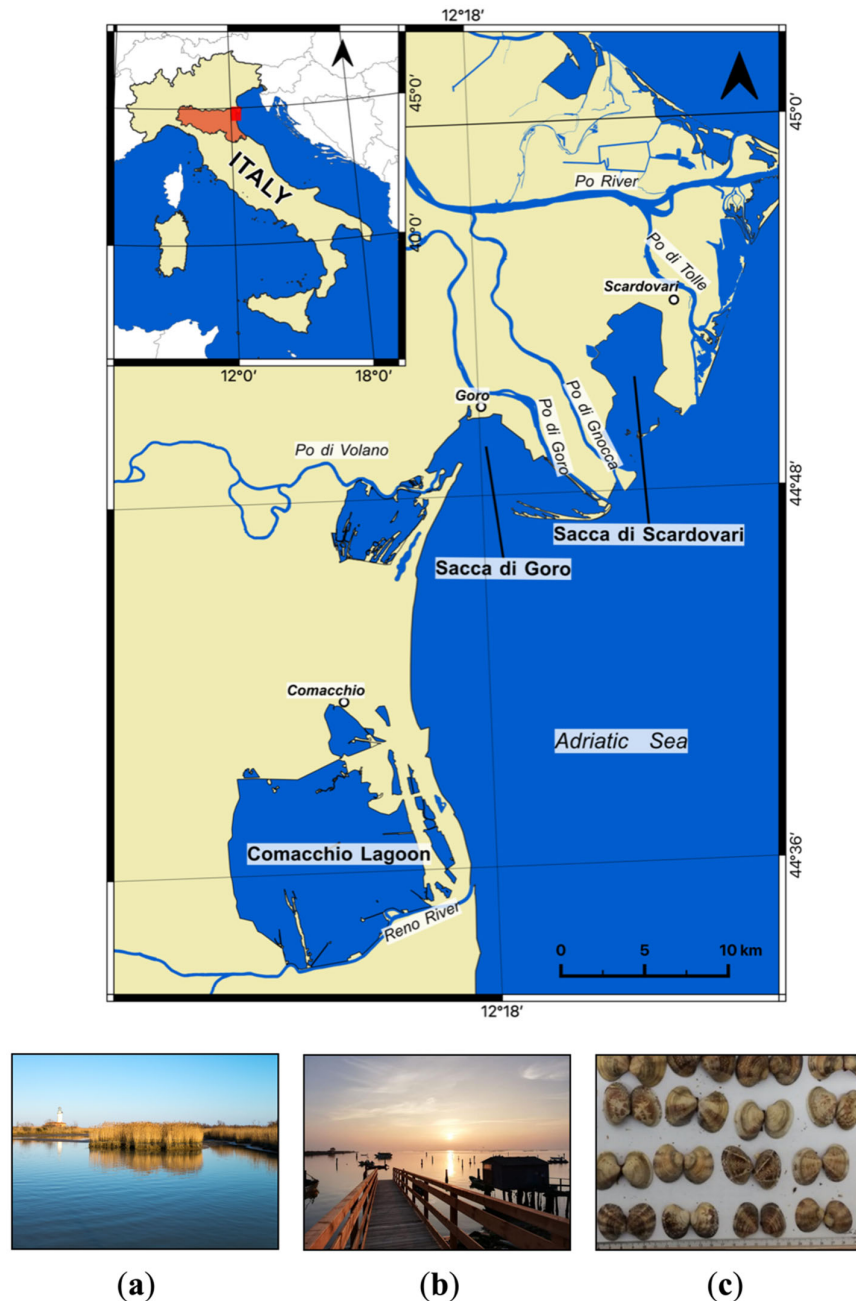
12°18′

45°0′
40°0′
ITALY
12°0′
18°0′

45°0′

Po River
Po di Tolle
Scardovari
Po di Gnocca
Po di Goro
Goro
Po di Volano

44°48′
Sacca di Scardovari
Sacca di Goro

Comacchio
Adriatic Sea

44°36′
Comacchio Lagoon
Reno River
0 5 10 km

12°18′

(a)
(b)
(c)